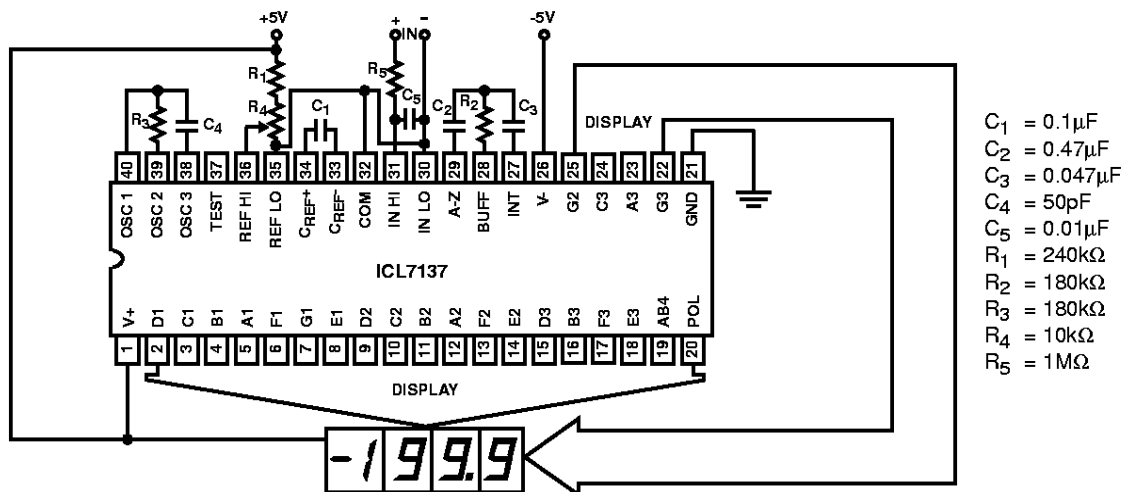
+5V
+ IN -
-5V
$R_1$
$R_4$
$C_1$
$R_5$
$C_5$
$C_2$
$R_2$
$C_3$
$R_3$
$C_4$
DISPLAY

| 40 | 39 | 38 | 37 | 36 | 35 | 34 | 33 | 32 | 31 | 30 | 29 | 28 | 27 | 26 | 25 | 24 | 23 | 22 | 21 |
|---|---|---|---|---|---|---|---|---|---|---|---|---|---|---|---|---|---|---|---|
| OSC 1 | OSC 2 | OSC 3 | TEST | REF HI | REF LO | $C_{REF}^+$ | $C_{REF}^-$ | COM | IN HI | IN LO | A-Z | BUFF | INT | V- | G2 | C3 | A3 | G3 | GND |

ICL7137

| V+ | D1 | C1 | B1 | A1 | F1 | G1 | E1 | D2 | C2 | B2 | A2 | F2 | E2 | D3 | B3 | F3 | E3 | AB4 | POL |
|---|---|---|---|---|---|---|---|---|---|---|---|---|---|---|---|---|---|---|---|
| 1 | 2 | 3 | 4 | 5 | 6 | 7 | 8 | 9 | 10 | 11 | 12 | 13 | 14 | 15 | 16 | 17 | 18 | 19 | 20 |

DISPLAY

-199.9

$C_1$ = 0.1μF
$C_2$ = 0.47μF
$C_3$ = 0.047μF
$C_4$ = 50pF
$C_5$ = 0.01μF
$R_1$ = 240kΩ
$R_2$ = 180kΩ
$R_3$ = 180kΩ
$R_4$ = 10kΩ
$R_5$ = 1MΩ